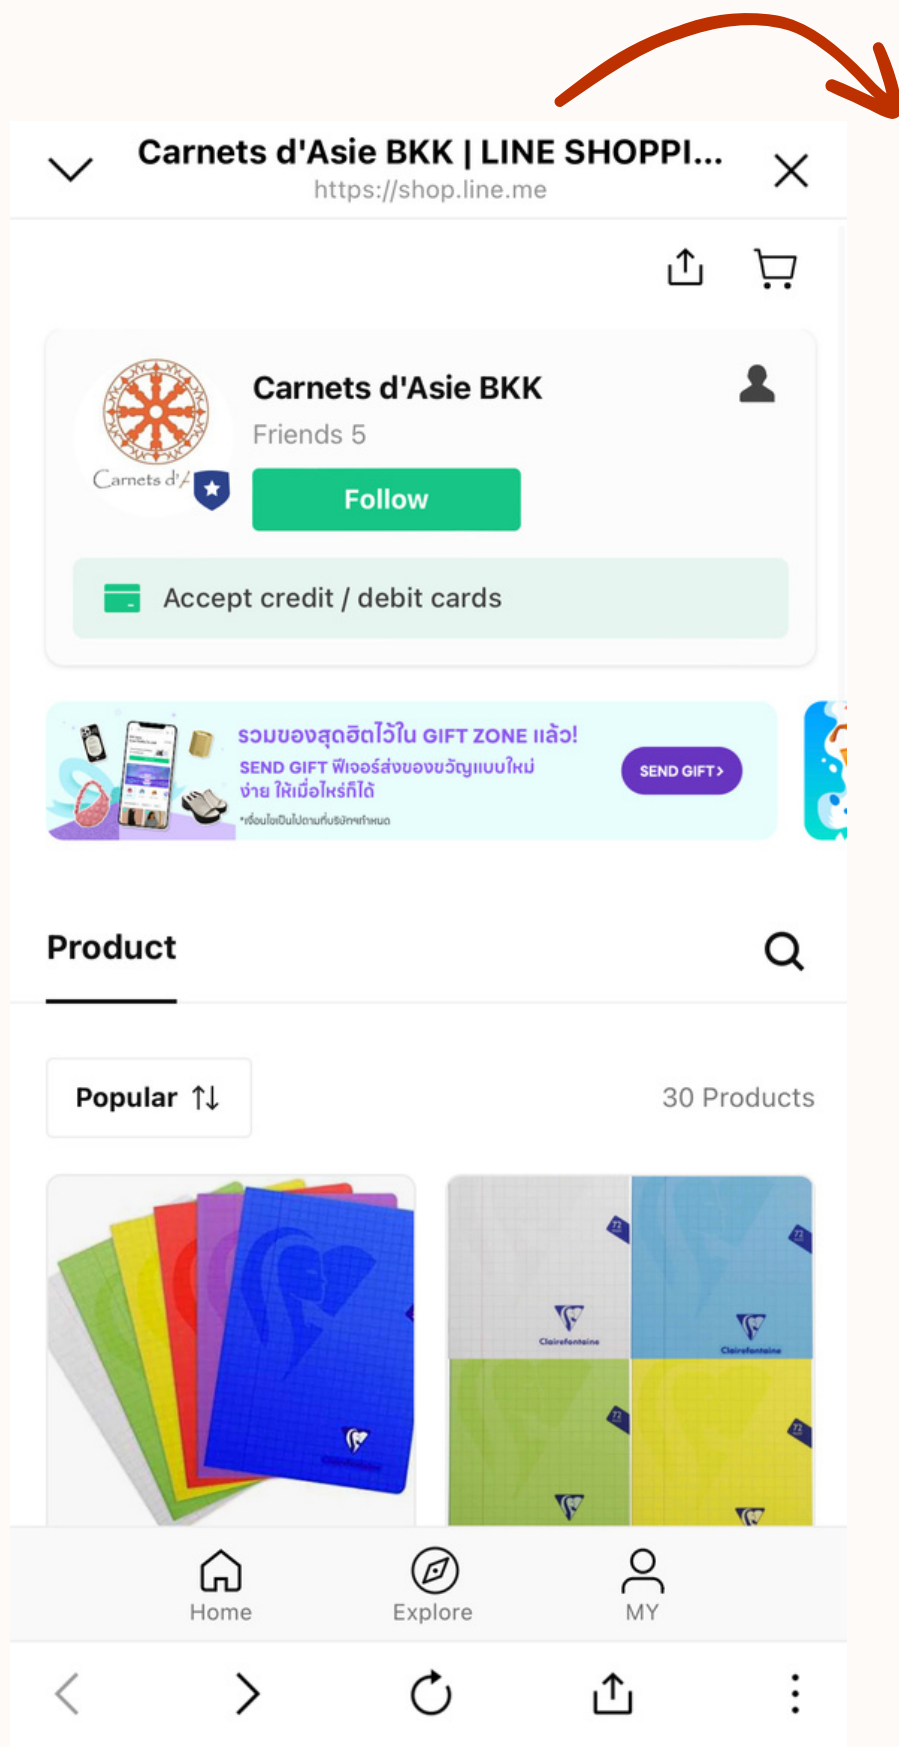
Carnets d'Asie BKK | LINE SHOPPI...
https://shop.line.me

Carnets d'Asie BKK
Friends 5
Follow
Carnets d'A

Accept credit / debit cards

รวมของสุดฮิตไว้ใน GIFT ZONE แล้ว!
SEND GIFT ฟีเจอร์ส่งของขวัญแบบใหม่ ง่าย ให้เมื่อไหร่ก็ได้
*เงื่อนไขเป็นไปตามที่บริษัทฯกำหนด
SEND GIFT >

Product

Popular ↑↓
30 Products

Clairefontaine
Clairefontaine

Home
Explore
MY